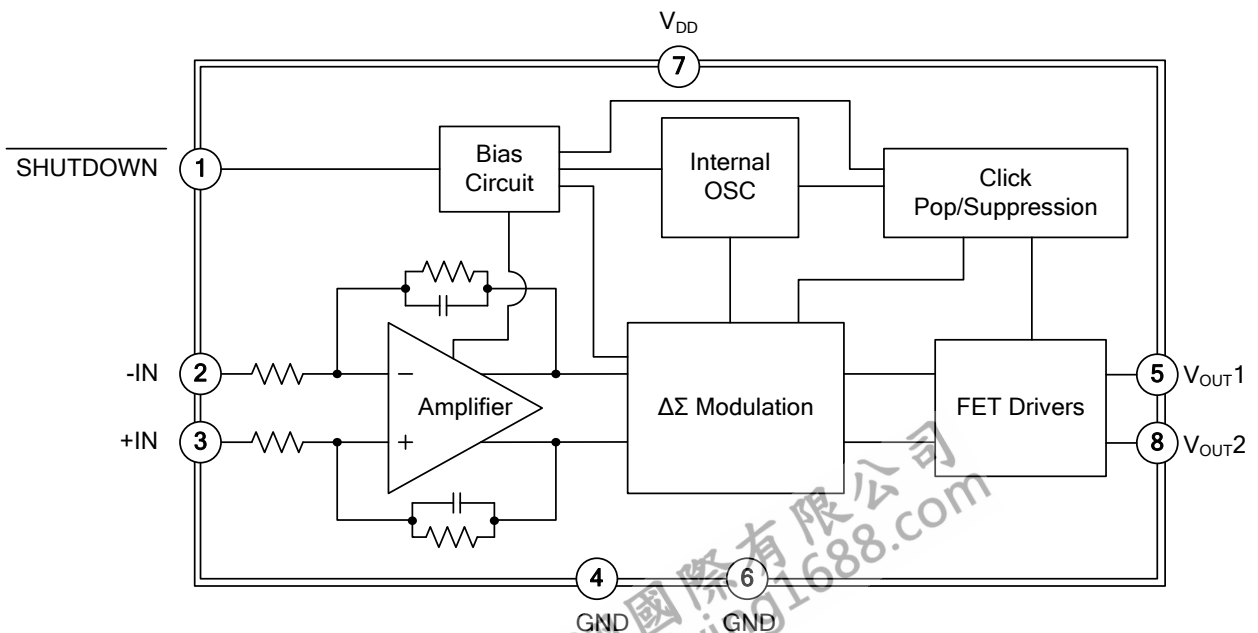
$V_{DD}$
7
$\overline{\text{SHUTDOWN}}$
1
Bias Circuit
Internal OSC
Click Pop/Suppression
-IN
2
+IN
3
Amplifier
−
+
ΔΣ Modulation
FET Drivers
5
$V_{OUT}1$
8
$V_{OUT}2$
4
GND
6
GND
國際有限公司
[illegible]g1688.com